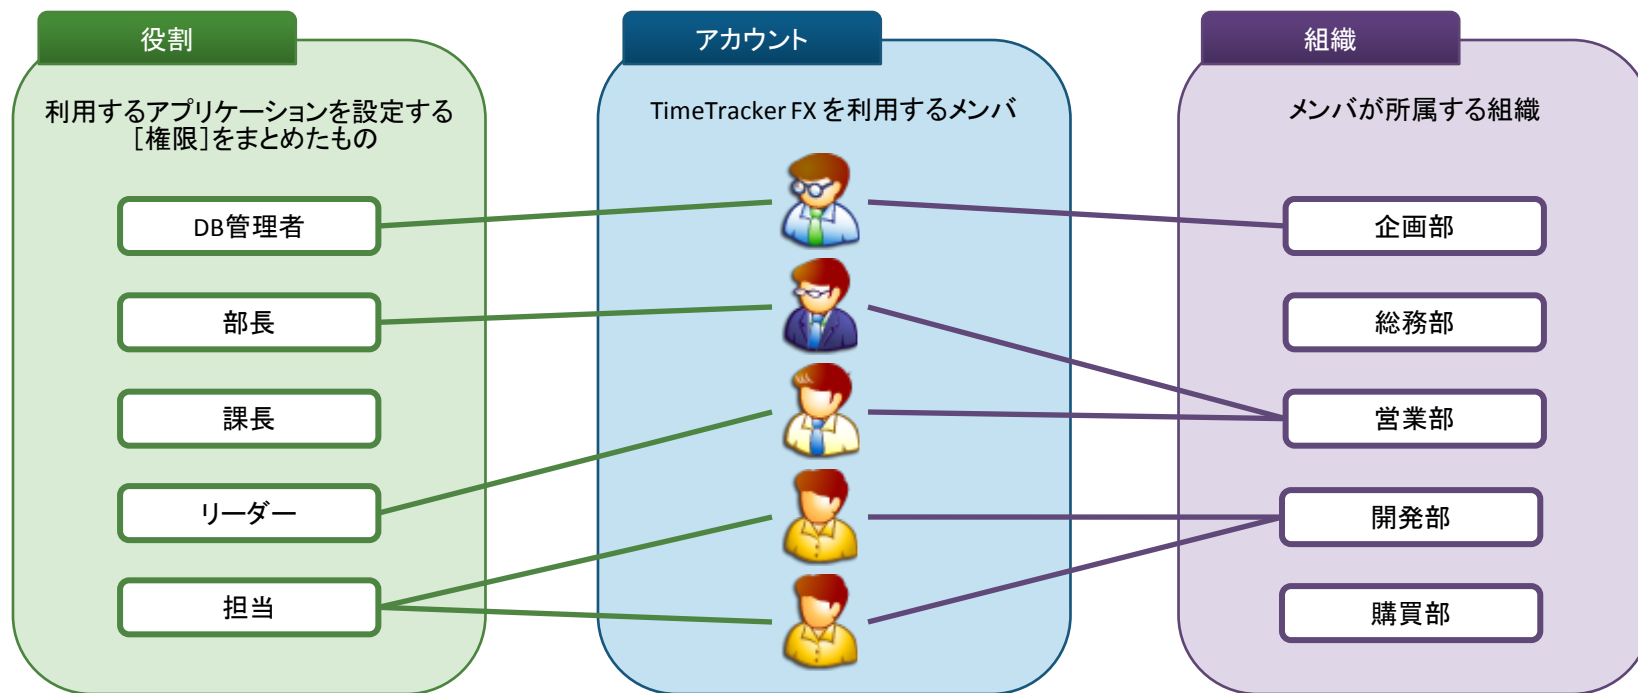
役割

利用するアプリケーションを設定する
［権限］をまとめたもの

DB管理者

部長

課長

リーダー

担当

アカウント

TimeTracker FX を利用するメンバ

組織

メンバが所属する組織

企画部

総務部

営業部

開発部

購買部